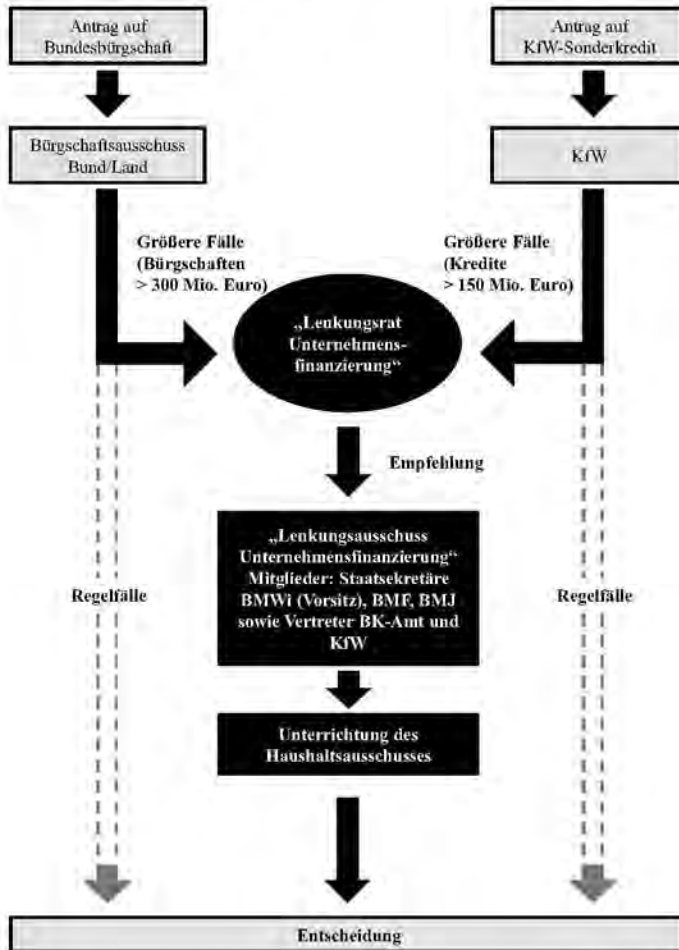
Antrag auf Bundesbürgschaft

Antrag auf KfW-Sonderkredit

Bürgschaftsausschuss Bund/Land

KfW

Größere Fälle (Bürgschaften > 300 Mio. Euro)

Größere Fälle (Kredite > 150 Mio. Euro)

„Lenkungsrat Unternehmensfinanzierung“

Empfehlung

„Lenkungsausschuss Unternehmensfinanzierung“ Mitglieder: Staatsekretäre BMWi (Vorsitz), BMF, BMJ sowie Vertreter BK-Amt und KfW

Regelfälle

Regelfälle

Unterrichtung des Haushaltsausschusses

Entscheidung